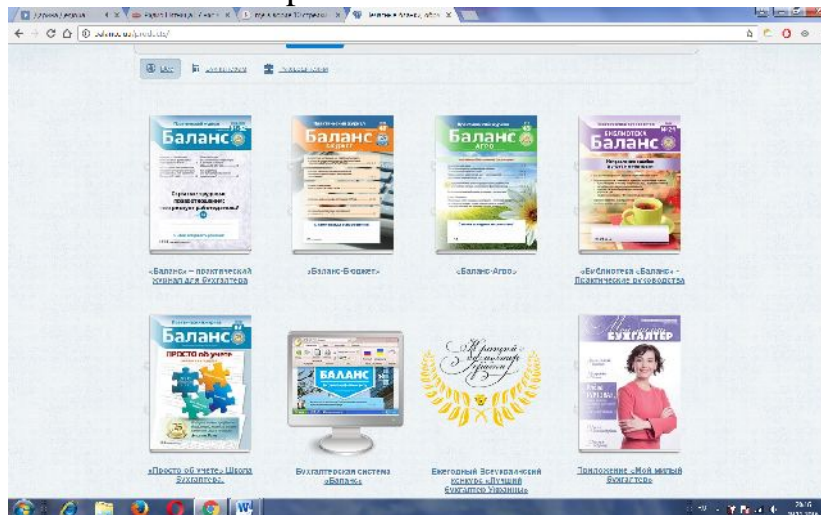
Баланс

Баланс Бюджет

Баланс Агро

Библиотека Баланс

«Баланс» – практический журнал для бухгалтера

«Баланс-Бюджет»

«Баланс-Агро»

«Библиотека «Баланс» - Практические руководства

Баланс

ПРОСТО об учете

БАЛАНС

БУХГАЛТЕР

«Просто об учете» Школа бухгалтера»

Бухгалтерская система «Баланс»

Ежегодный Всеукраинский конкурс «Лучший бухгалтер Украины»

Приложение «Мой милый бухгалтер»